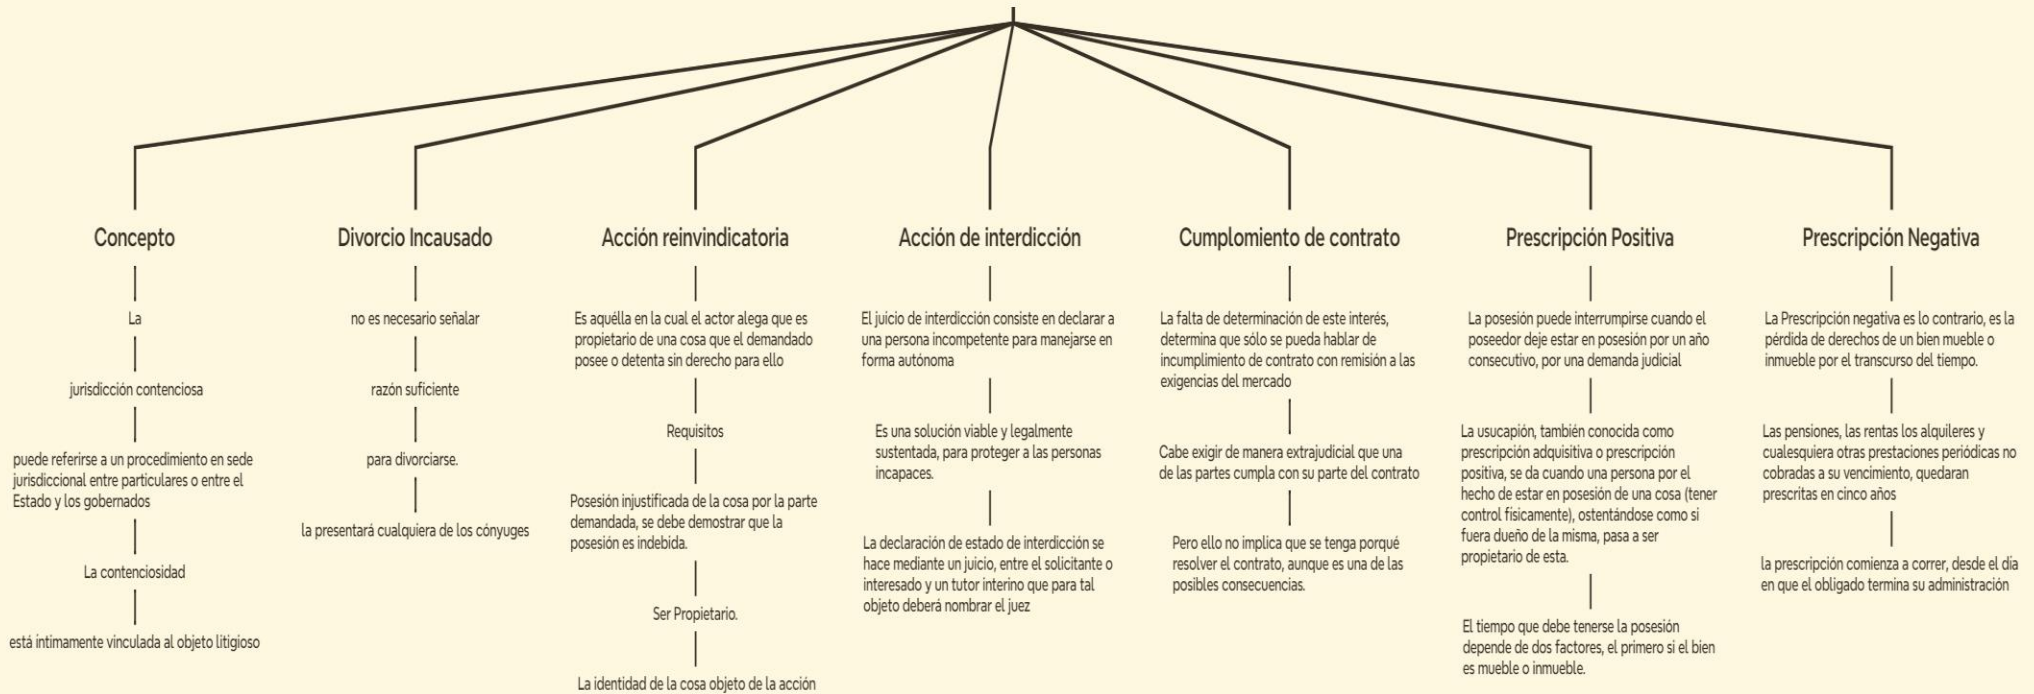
Concepto

La

jurisdicción contenciosa

puede referirse a un procedimiento en sede jurisdiccional entre particulares o entre el Estado y los gobernados

La contenciosidad

está intimamente vinculada al objeto litigioso

Divorcio Incausado

no es necesario señalar

razón suficiente

para divorciarse.

la presentará cualquiera de los cónyuges

Acción reinvindicatoria

Es aquélla en la cual el actor alega que es propietario de una cosa que el demandado posee o detenta sin derecho para ello

Requisitos

Posesión injustificada de la cosa por la parte demandada, se debe demostrar que la posesión es indebida.

Ser Propietario.

La identidad de la cosa objeto de la acción

Acción de interdicción

El juicio de interdicción consiste en declarar a una persona incompetente para manejarse en forma autónoma

Es una solución viable y legalmente sustentada, para proteger a las personas incapaces.

La declaración de estado de interdicción se hace mediante un juicio, entre el solicitante o interesado y un tutor interino que para tal objeto deberá nombrar el juez

Cumplomiento de contrato

La falta de determinación de este interés, determina que sólo se pueda hablar de incumplimiento de contrato con remisión a las exigencias del mercado

Cabe exigir de manera extrajudicial que una de las partes cumpla con su parte del contrato

Pero ello no implica que se tenga porqué resolver el contrato, aunque es una de las posibles consecuencias.

Prescripción Positiva

La posesión puede interrumpirse cuando el poseedor deje estar en posesión por un año consecutivo, por una demanda judicial

La usucapión, también conocida como prescripción adquisitiva o prescripción positiva, se da cuando una persona por el hecho de estar en posesión de una cosa (tener control fisicamente), ostentándose como si fuera dueño de la misma, pasa a ser propietario de esta.

El tiempo que debe tenerse la posesión depende de dos factores, el primero si el bien es mueble o inmueble.

Prescripción Negativa

La Prescripción negativa es lo contrario, es la pérdida de derechos de un bien mueble o inmueble por el transcurso del tiempo.

Las pensiones, las rentas los alquileres y cualesquiera otras prestaciones periódicas no cobradas a su vencimiento, quedaran prescritas en cinco años

la prescripción comienza a correr, desde el día en que el obligado termina su administración